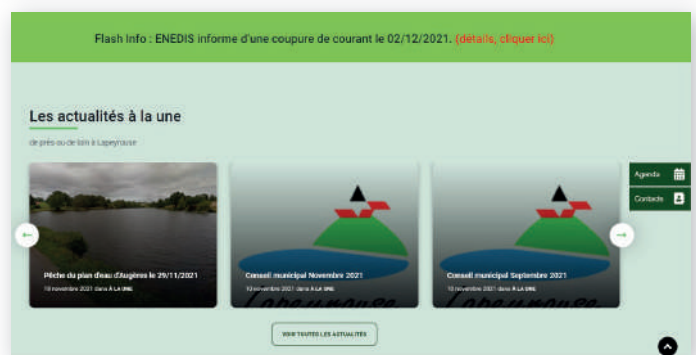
Flash Info : ENEDIS informe d'une coupure de courant le 02/12/2021. (détails, cliquer ici)

Les actualités à la une

de près ou de loin à Lapeyrouse

Pêche du plan d'eau d'Augères le 29/11/2021
18 novembre 2021 dans À LA UNE

Conseil municipal Novembre 2021
10 novembre 2021 dans À LA UNE

Lapeyrouse

Conseil municipal Septembre 2021
10 novembre 2021 dans À LA UNE

Lapeyrouse

Agenda

Contacts

VOIR TOUTES LES ACTUALITÉS